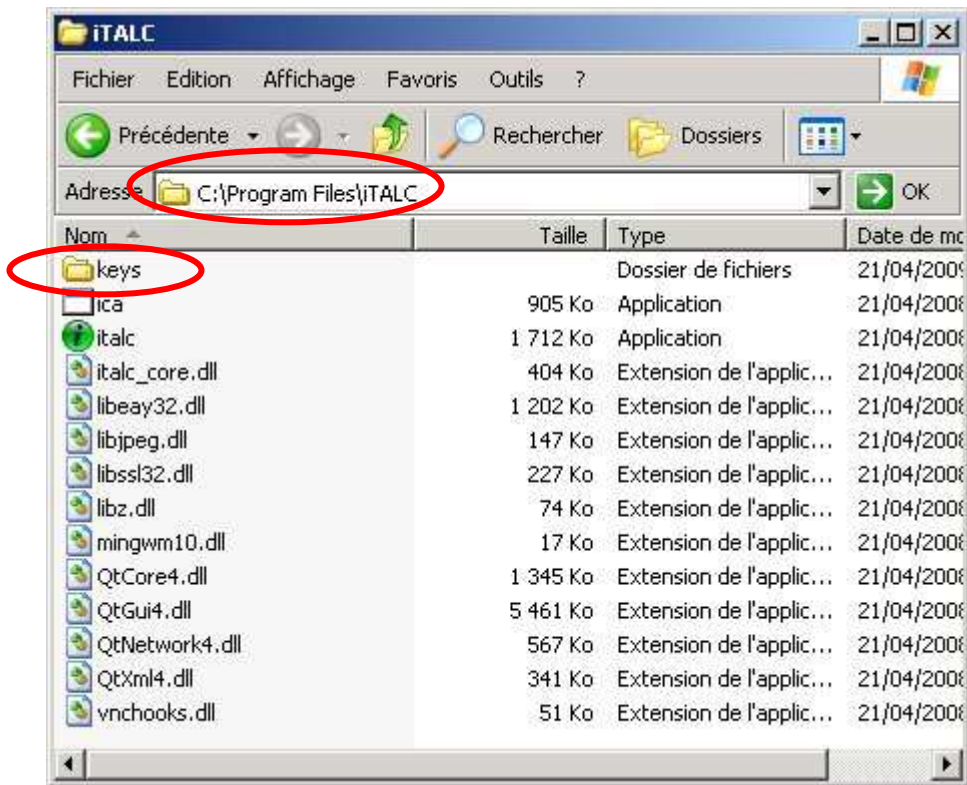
iTALC

Fichier Edition Affichage Favoris Outils ?

Précédente Rechercher Dossiers

Adresse C:\Program Files\iTALC OK

| Nom | Taille | Type | Date de mo |
|---|---|---|---|
| keys | | Dossier de fichiers | 21/04/2009 |
| ica | 905 Ko | Application | 21/04/2008 |
| italc | 1 712 Ko | Application | 21/04/2008 |
| italc_core.dll | 404 Ko | Extension de l'applic... | 21/04/2008 |
| libeay32.dll | 1 202 Ko | Extension de l'applic... | 21/04/2008 |
| libjpeg.dll | 147 Ko | Extension de l'applic... | 21/04/2008 |
| libssl32.dll | 227 Ko | Extension de l'applic... | 21/04/2008 |
| libz.dll | 74 Ko | Extension de l'applic... | 21/04/2008 |
| mingwm10.dll | 17 Ko | Extension de l'applic... | 21/04/2008 |
| QtCore4.dll | 1 345 Ko | Extension de l'applic... | 21/04/2008 |
| QtGui4.dll | 5 461 Ko | Extension de l'applic... | 21/04/2008 |
| QtNetwork4.dll | 567 Ko | Extension de l'applic... | 21/04/2008 |
| QtXml4.dll | 341 Ko | Extension de l'applic... | 21/04/2008 |
| vnchooks.dll | 51 Ko | Extension de l'applic... | 21/04/2008 |